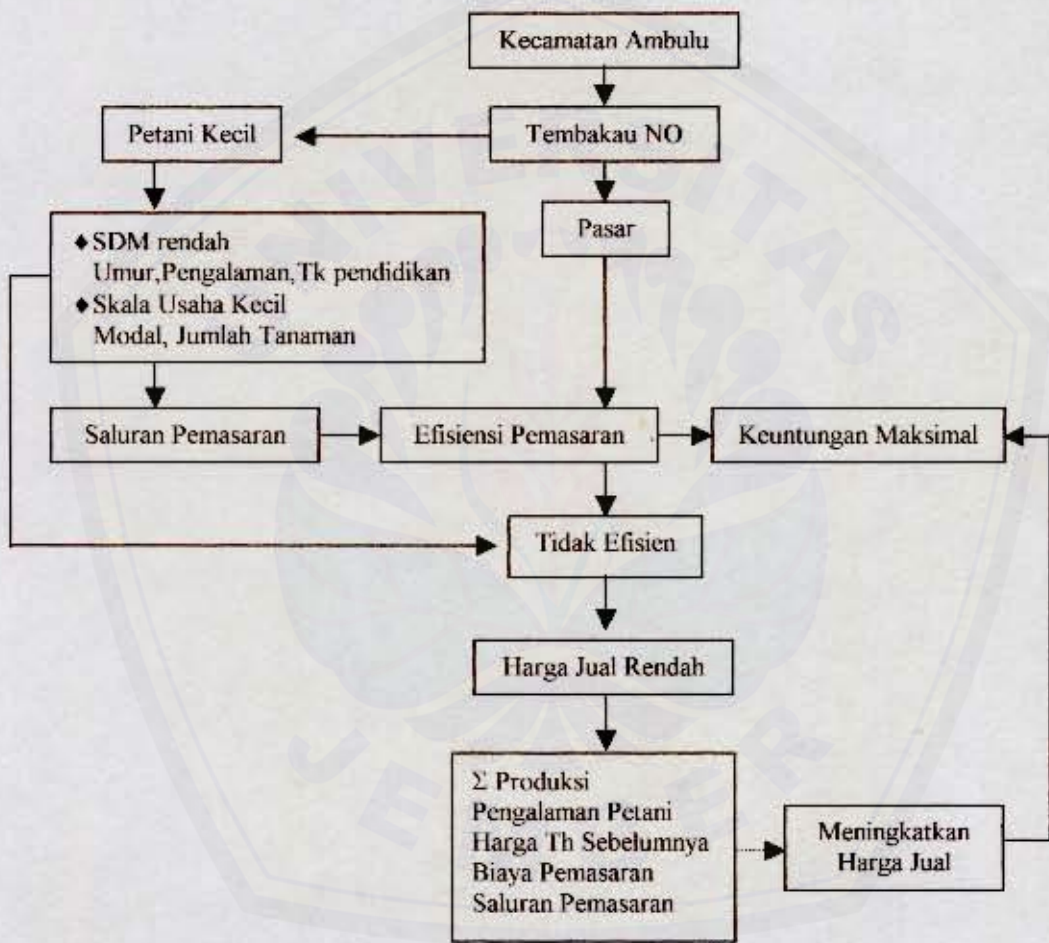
Kecamatan Ambulu

Petani Kecil

Tembakau NO

Pasar

♦ SDM rendah
Umur,Pengalaman,Tk pendidikan
♦ Skala Usaha Kecil
Modal, Jumlah Tanaman

Saluran Pemasaran

Efisiensi Pemasaran

Keuntungan Maksimal

Tidak Efisien

Harga Jual Rendah

$\Sigma$ Produksi
Pengalaman Petani
Harga Th Sebelumnya
Biaya Pemasaran
Saluran Pemasaran

Meningkatkan Harga Jual